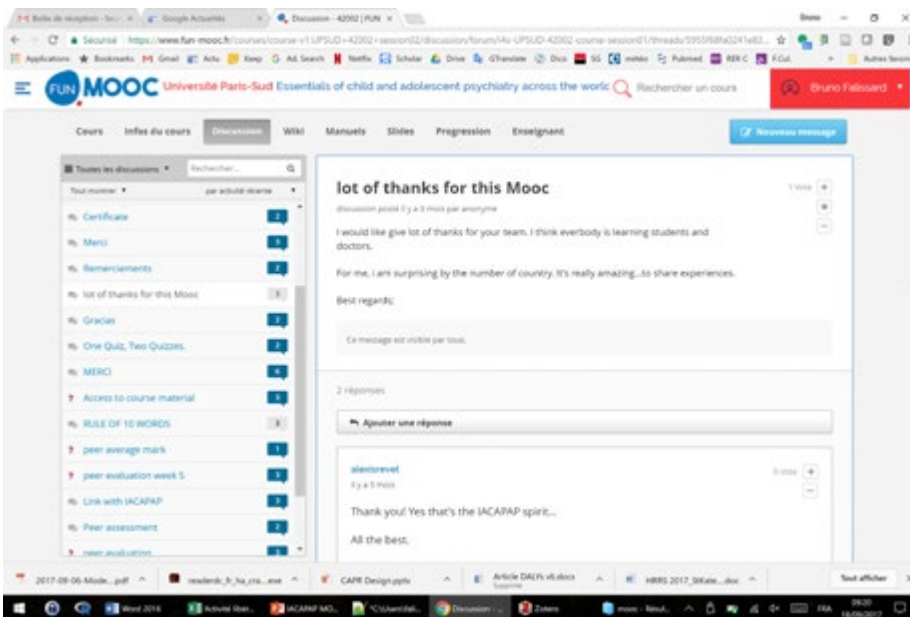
Boîte de réception - fac | Google Actualités | Discussion - 42002 | FUN

Sécurisé https://www.fun-mooc.fr/courses/course-v1:UPSUD+42002+session02/discussion/forum/i4x-UPSUD-42002-course-session01/threads/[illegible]

Applications Bookmarks Gmail Actu Keep Ad Search Netflix Scholar Drive GTranslate Docs SG météo Pubmed RER C F.Cul. Autres favoris

FUN MOOC Université Paris-Sud Essentials of child and adolescent psychiatry across the worl Rechercher un cours Bruno Falissard

Cours Infos du cours Discussion Wiki Manuels Slides Progression Enseignant Nouveau message

Toutes les discussions Rechercher...
Tout montrer par activité récente

Certificate 2
Merci 3
Remerciements 2
lot of thanks for this Mooc 1
Gracias 2
One Quiz, Two Quizzes. 2
MERCI 4
Access to course material 3
RULE OF 10 WORDS 3
peer average mark 1
peer evaluation week 5 3
Link with IACAPAP 3
Peer assessment 3
peer evaluation

lot of thanks for this Mooc
1 Vote
discussion posté il y a 3 mois par anonyme

I would like give lot of thanks for your team. I think everbody is learning students and doctors.

For me, i am surprising by the number of country. It's really amazing...to share experiences.

Best regards;

Ce message est visible par tous.

2 réponses

Ajouter une réponse

alexisrevet
il y a 3 mois
0 Vote

Thank you! Yes that's the IACAPAP spirit...

All the best.

2017-09-06-Mode....pdf | readerdc_fr_ha_cra....exe | CAPR Design.pptx | Article DALPi v6.docx Supprimé | HRRS 2017_StKate....doc | Tout afficher

Word 2016 | Activité libér... | IACAPAP MO... | C:\Users\fali... | Discussion - ... | Zotero | mooc - Résult... | FRA 09:20 14/09/2017